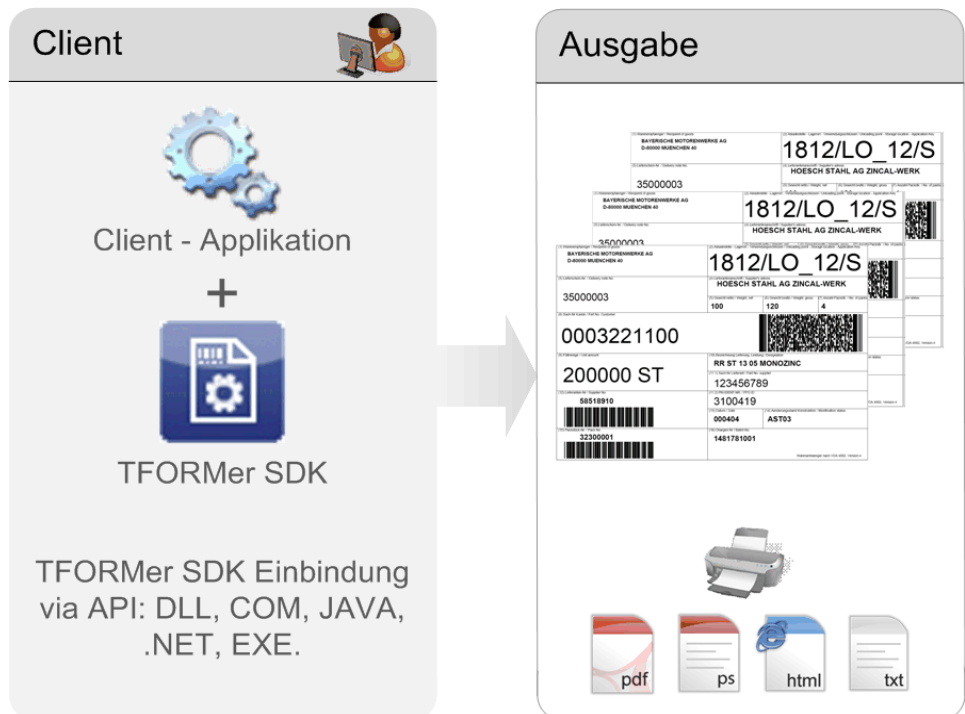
Client

Client - Applikation

+

TFORMer SDK

TFORMer SDK Einbindung via API: DLL, COM, JAVA, .NET, EXE.

Ausgabe

BAYERISCHE MOTORENWERKE AG
D-80000 MUENCHEN 40

1812/LO_12/S

HOESCH STAHL AG ZINCAL-WERK

35000003

100

120

4

0003221100

200000 ST

RR ST 13 05 MONOZINC

123456789

3100419

58518910

000404

AST03

32300001

1481781001

pdf

ps

html

txt